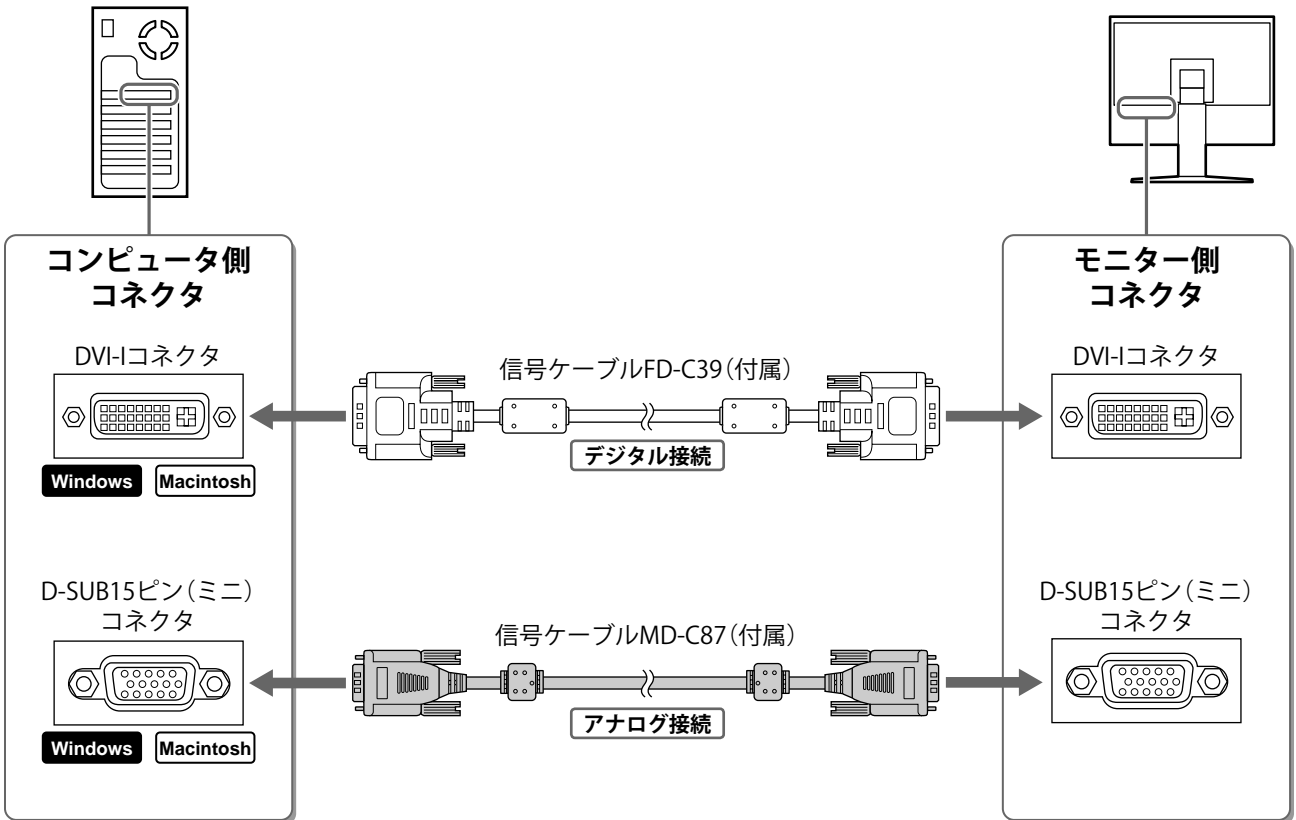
コンピュータ側
コネクタ

DVI-Iコネクタ

Windows Macintosh

D-SUB15ピン（ミニ）
コネクタ

Windows Macintosh

信号ケーブルFD-C39（付属）

デジタル接続

信号ケーブルMD-C87（付属）

アナログ接続

モニター側
コネクタ

DVI-Iコネクタ

D-SUB15ピン（ミニ）
コネクタ